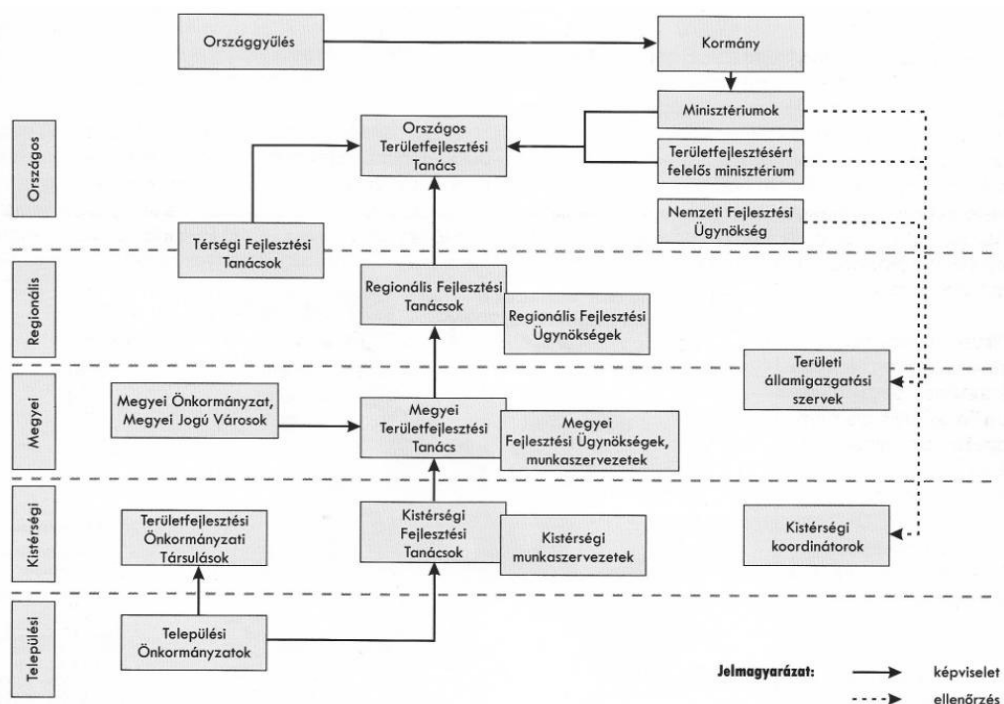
Országgyűlés

Kormány

Minisztériumok

Országos

Országos Területfejlesztési Tanács

Területfejlesztésért felelős minisztérium

Nemzeti Fejlesztési Ügynökség

Térségi Fejlesztési Tanácsok

Regionális

Regionális Fejlesztési Tanácsok

Regionális Fejlesztési Ügynökségek

Területi államigazgatási szervek

Megyei

Megyei Önkormányzat, Megyei Jogú Városok

Megyei Területfejlesztési Tanács

Megyei Fejlesztési Ügynökségek, munkaszervezetek

Kistérségi

Területfejlesztési Önkormányzati Társulások

Kistérségi Fejlesztési Tanácsok

Kistérségi munkaszervezetek

Kistérségi koordinátorok

Települési

Települési Önkormányzatok

Jelmagyarázat:
képviselet
ellenőrzés